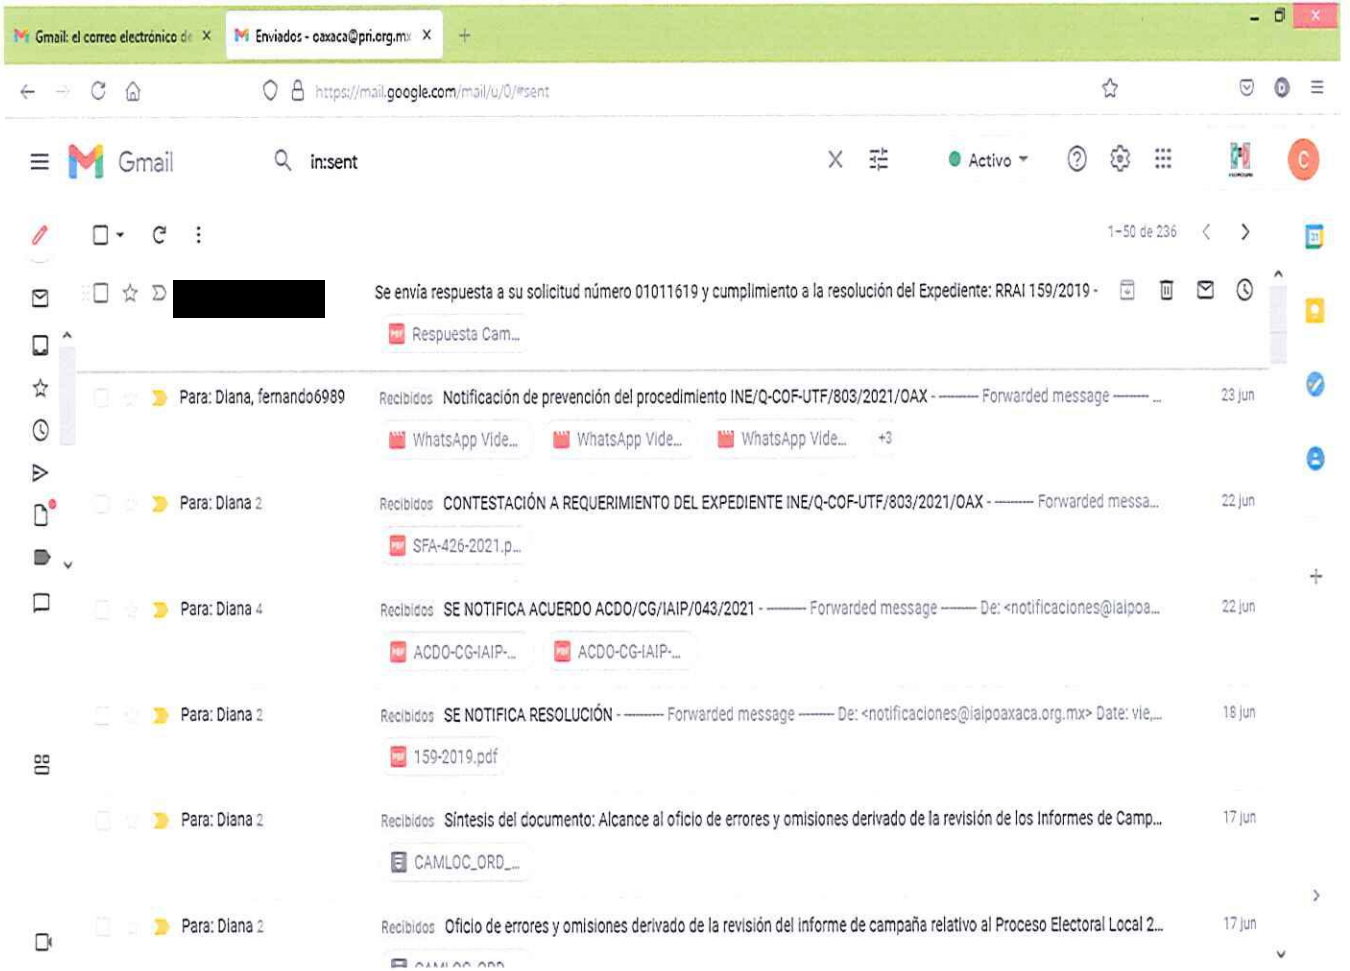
Gmail: el correo electrónico de X
Enviados - oaxaca@pri.org.mx X
+

https://mail.google.com/mail/u/0/#sent

Gmail
in:sent
Activo
C

1–50 de 236

Se envía respuesta a su solicitud número 01011619 y cumplimiento a la resolución del Expediente: RRAI 159/2019 -
Respuesta Cam...

Para: Diana, fernando6989
Recibidos Notificación de prevención del procedimiento INE/Q-COF-UTF/803/2021/OAX - ---------- Forwarded message --------- ...
23 jun
WhatsApp Vide... WhatsApp Vide... WhatsApp Vide... +3

Para: Diana 2
Recibidos CONTESTACIÓN A REQUERIMIENTO DEL EXPEDIENTE INE/Q-COF-UTF/803/2021/OAX - ---------- Forwarded messa...
22 jun
SFA-426-2021.p...

Para: Diana 4
Recibidos SE NOTIFICA ACUERDO ACDO/CG/IAIP/043/2021 - ---------- Forwarded message --------- De: <notificaciones@iaipoa...
22 jun
ACDO-CG-IAIP-... ACDO-CG-IAIP-...

Para: Diana 2
Recibidos SE NOTIFICA RESOLUCIÓN - ---------- Forwarded message --------- De: <notificaciones@iaipoaxaca.org.mx> Date: vie,...
18 jun
159-2019.pdf

Para: Diana 2
Recibidos Síntesis del documento: Alcance al oficio de errores y omisiones derivado de la revisión de los Informes de Camp...
17 jun
CAMLOC_ORD_...

Para: Diana 2
Recibidos Oficio de errores y omisiones derivado de la revisión del informe de campaña relativo al Proceso Electoral Local 2...
17 jun
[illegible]